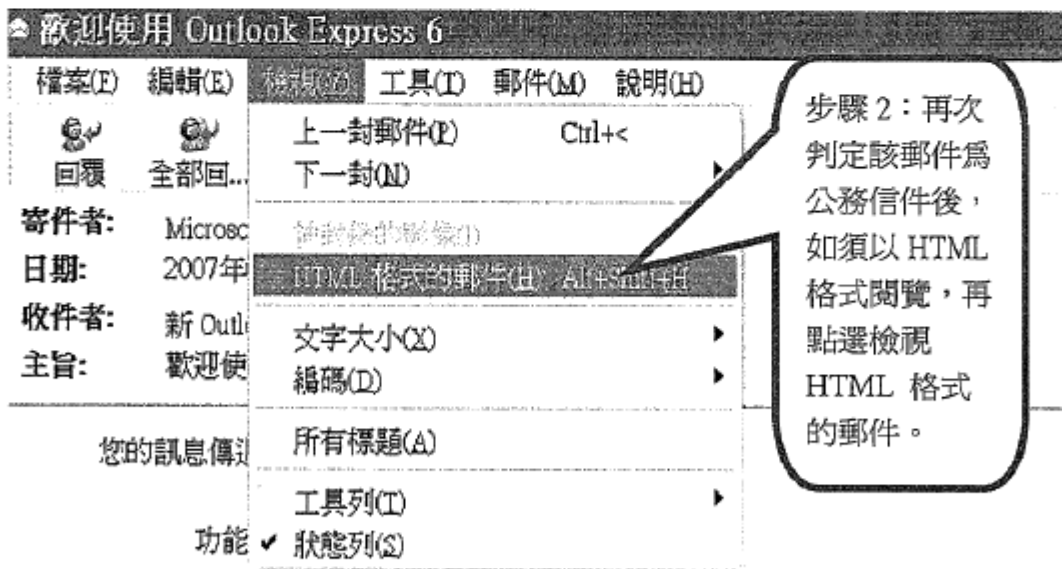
歡迎使用 Outlook Express 6

檔案(F) 編輯(E) 檢視(V) 工具(T) 郵件(M) 說明(H)

回覆 全部回...

寄件者: Microsc
日期: 2007年
收件者: 新 Outl
主旨: 歡迎使

上一封郵件(P) Ctrl+<
下一封(N)
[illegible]
HTML 格式的郵件(H) Alt+Shift+H
文字大小(X)
編碼(D)
所有標題(A)
工具列(T)
✔ 狀態列(S)

您的訊息傳

功能

步驟 2：再次判定該郵件為公務信件後，如須以 HTML 格式閱覽，再點選檢視 HTML 格式的郵件。